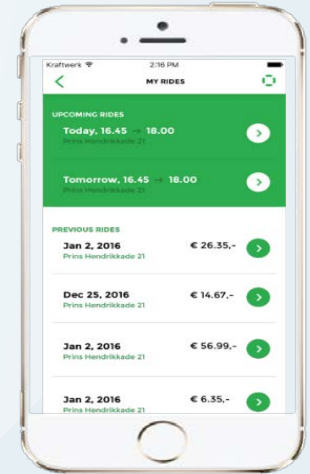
Kraftwerk 2:16 PM

MY RIDES

UPCOMING RIDES

Today, 16.45 → 18.00
Prins Hendrikkade 21

Tomorrow, 16.45 → 18.00

PREVIOUS RIDES

Jan 2, 2016 € 26.35,-
Prins Hendrikkade 21

Dec 25, 2016 € 14.67,-
Prins Hendrikkade 21

Jan 2, 2016 € 56.99,-
Prins Hendrikkade 21

Jan 2, 2016 € 6.35,-
Prins Hendrikkade 21